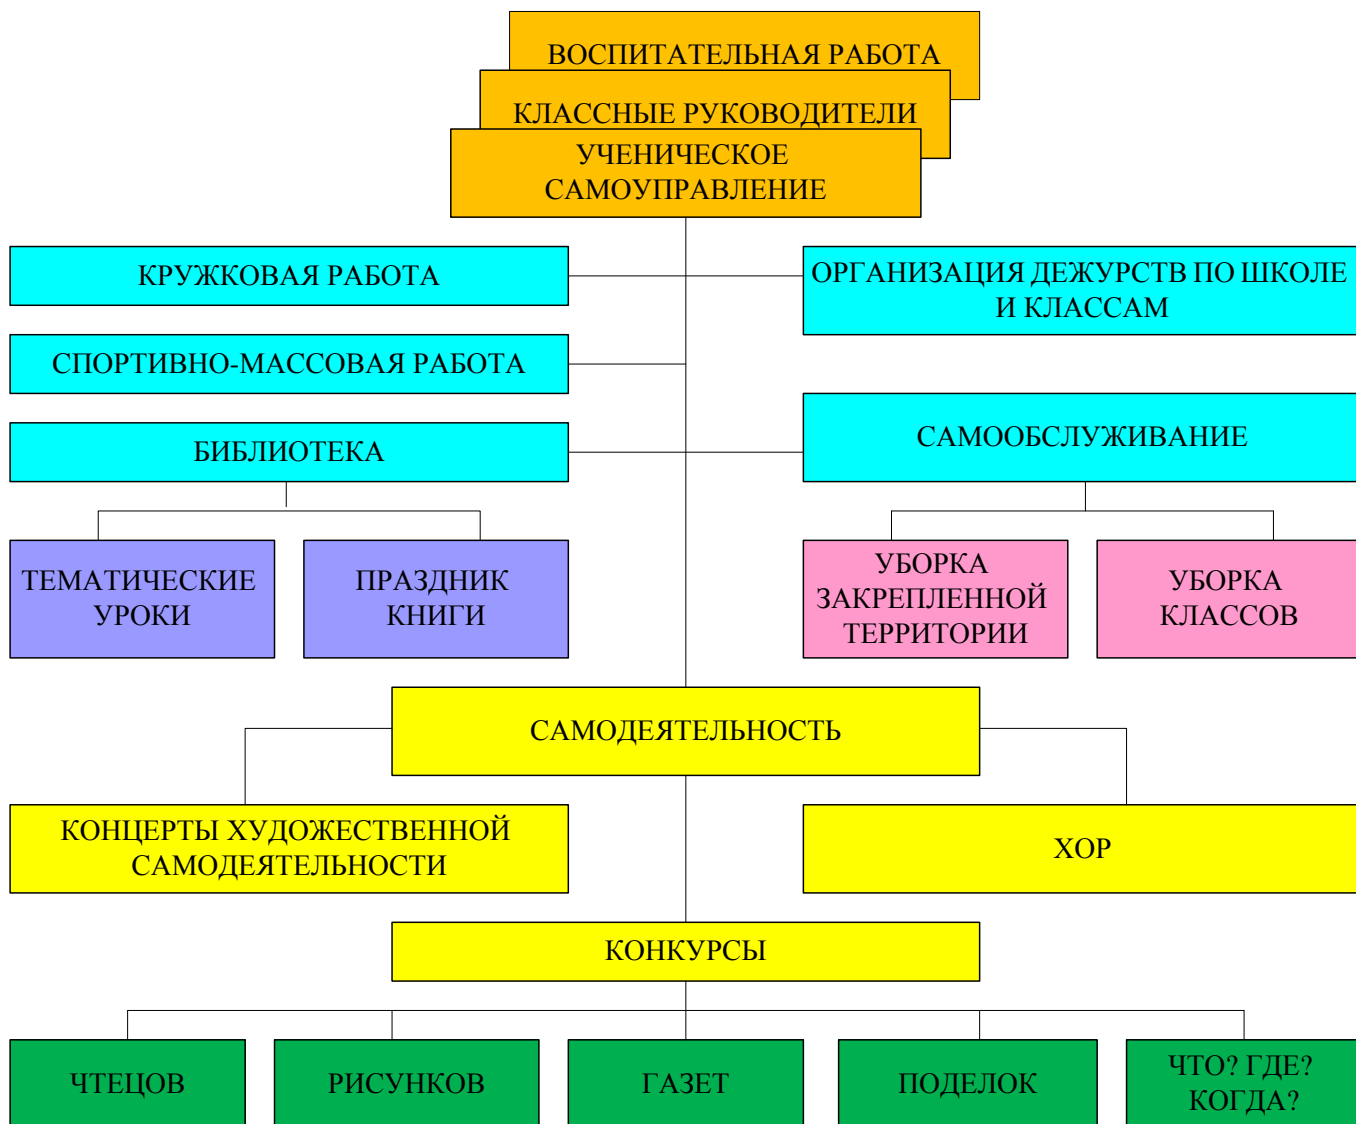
ВОСПИТАТЕЛЬНАЯ РАБОТА

КЛАССНЫЕ РУКОВОДИТЕЛИ

УЧЕНИЧЕСКОЕ САМОУПРАВЛЕНИЕ

КРУЖКОВАЯ РАБОТА

ОРГАНИЗАЦИЯ ДЕЖУРСТВ ПО ШКОЛЕ И КЛАССАМ

СПОРТИВНО-МАССОВАЯ РАБОТА

БИБЛИОТЕКА

САМООБСЛУЖИВАНИЕ

ТЕМАТИЧЕСКИЕ УРОКИ

ПРАЗДНИК КНИГИ

УБОРКА ЗАКРЕПЛЕННОЙ ТЕРРИТОРИИ

УБОРКА КЛАССОВ

САМОДЕЯТЕЛЬНОСТЬ

КОНЦЕРТЫ ХУДОЖЕСТВЕННОЙ САМОДЕЯТЕЛЬНОСТИ

ХОР

КОНКУРСЫ

ЧТЕЦОВ

РИСУНКОВ

ГАЗЕТ

ПОДЕЛОК

ЧТО? ГДЕ? КОГДА?